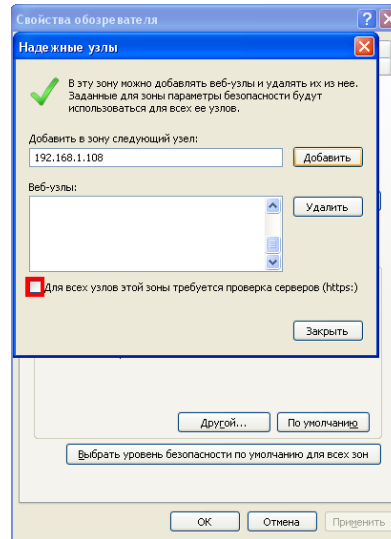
Свойства обозревателя

Надежные узлы

В эту зону можно добавлять веб-узлы и удалять их из нее. Заданные для зоны параметры безопасности будут использоваться для всех ее узлов.

Добавить в зону следующий узел:

192.168.1.108

Добавить

Веб-узлы:

Удалить

Для всех узлов этой зоны требуется проверка серверов (https:)

Закрыть

Другой...

По умолчанию

Выбрать уровень безопасности по умолчанию для всех зон

ОК

Отмена

Применить